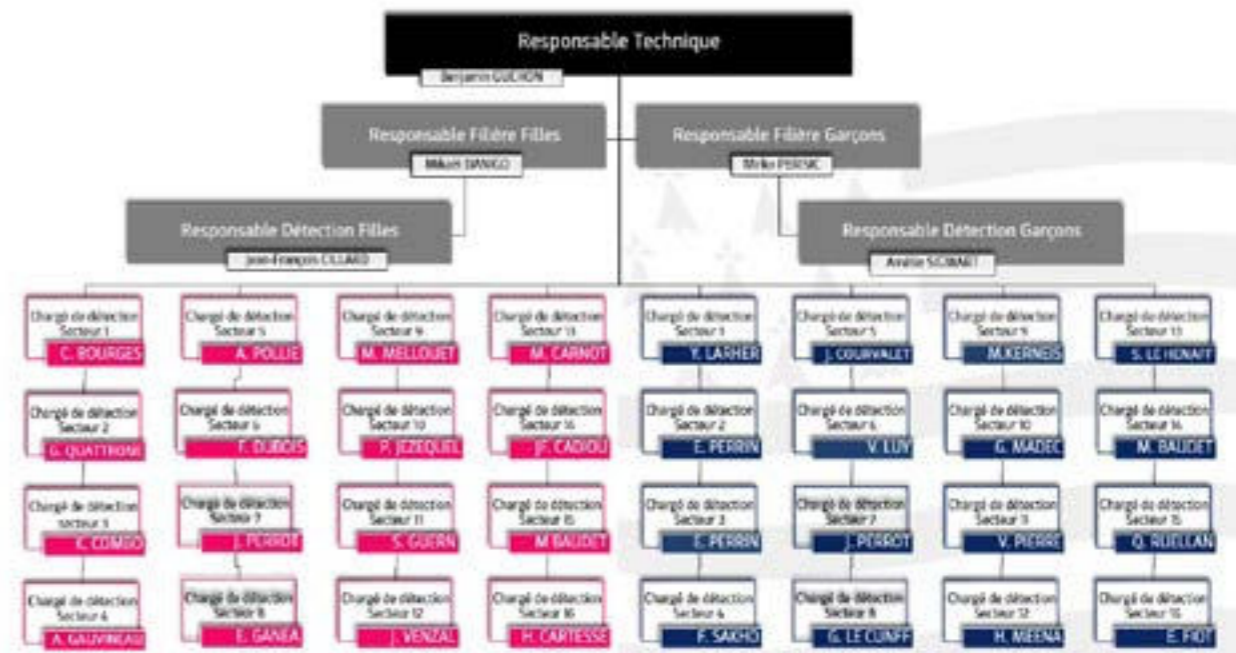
Responsable Technique
Benjamin GUCHON

Responsable Filière Filles
Mikaël DANIGO

Responsable Filière Garçons
Mirko PERSIC

Responsable Détection Filles
Jean-François CILLARD

Responsable Détection Garçons
Amélie SCHMIT

Chargé de détection Secteur 1
C. BOURGES

Chargé de détection Secteur 2
G. QUATTRONE

Chargé de détection Secteur 3
C. COMGO

Chargé de détection Secteur 4
A. GAUVINEAU

Chargé de détection Secteur 5
A. POLLIE

Chargé de détection Secteur 6
F. DUBOIS

Chargé de détection Secteur 7
J. PERROT

Chargé de détection Secteur 8
E. GANEA

Chargé de détection Secteur 9
M. MELLOUET

Chargé de détection Secteur 10
P. JEZEQUEL

Chargé de détection Secteur 11
S. GUERN

Chargé de détection Secteur 12
J. VENZAL

Chargé de détection Secteur 13
M. CARNOT

Chargé de détection Secteur 14
JF. CADIOU

Chargé de détection Secteur 15
M BAUDET

Chargé de détection Secteur 16
H. CARTESSE

Chargé de détection Secteur 1
Y. LARHER

Chargé de détection Secteur 2
E. PERRIN

Chargé de détection Secteur 3
E. PERRIN

Chargé de détection Secteur 4
F. SAKHO

Chargé de détection Secteur 5
J. COURVALET

Chargé de détection Secteur 6
V. LUY

Chargé de détection Secteur 7
J. PERROT

Chargé de détection Secteur 8
G. LE CUNFF

Chargé de détection Secteur 9
M.KERNEIS

Chargé de détection Secteur 10
G. MADEC

Chargé de détection Secteur 11
V. PIERRE

Chargé de détection Secteur 12
H. MEENA

Chargé de détection Secteur 13
S. LE HENAFF

Chargé de détection Secteur 14
M. BAUDET

Chargé de détection Secteur 15
Q. RUELLAN

Chargé de détection Secteur 16
E. FIOT